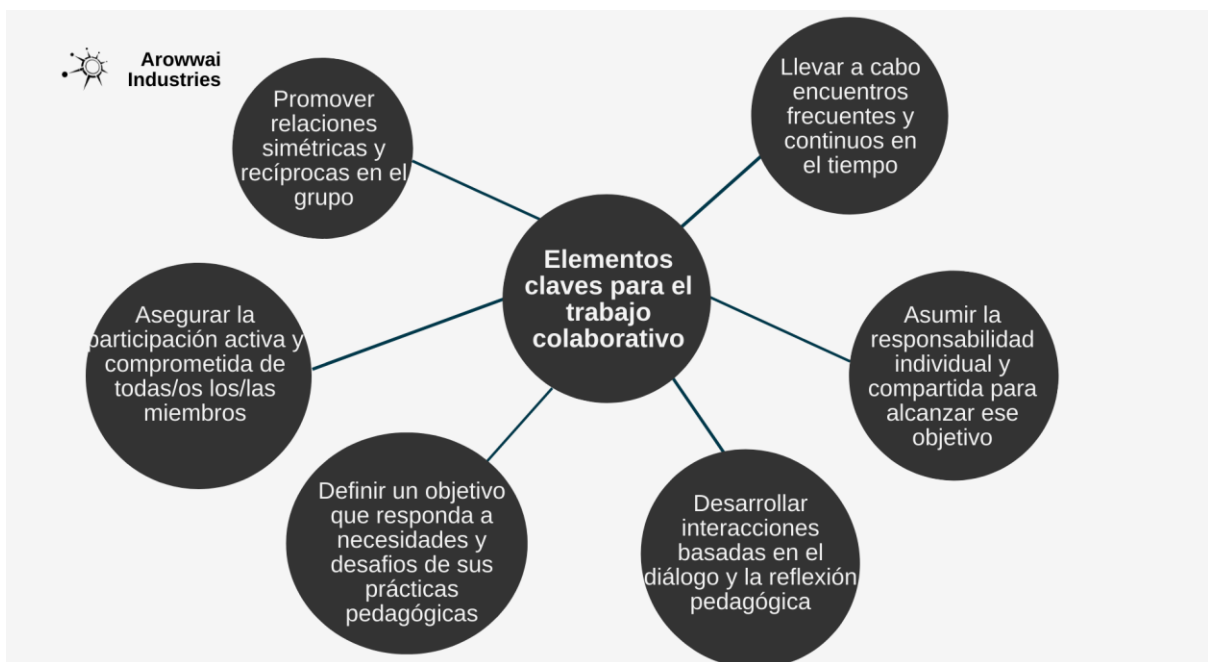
Arowwai Industries

Elementos claves para el trabajo colaborativo

Promover relaciones simétricas y recíprocas en el grupo

Llevar a cabo encuentros frecuentes y continuos en el tiempo

Asegurar la participación activa y comprometida de todas/os los/las miembros

Asumir la responsabilidad individual y compartida para alcanzar ese objetivo

Definir un objetivo que responda a necesidades y desafios de sus prácticas pedagógicas

Desarrollar interacciones basadas en el diálogo y la reflexión pedagógica